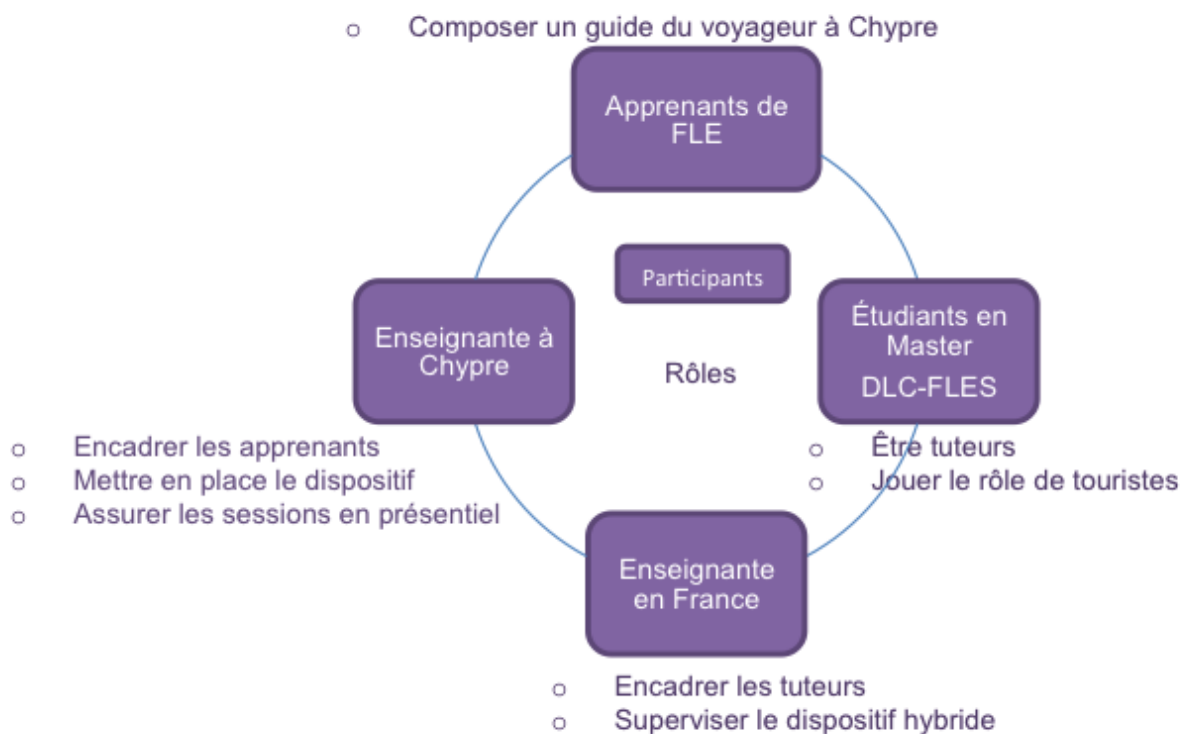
o Composer un guide du voyageur à Chypre

Apprenants de FLE

Participants

Rôles

Enseignante à Chypre

Étudiants en Master DLC-FLES

o Encadrer les apprenants
o Mettre en place le dispositif
o Assurer les sessions en présentiel

o Être tuteurs
o Jouer le rôle de touristes

Enseignante en France

o Encadrer les tuteurs
o Superviser le dispositif hybride